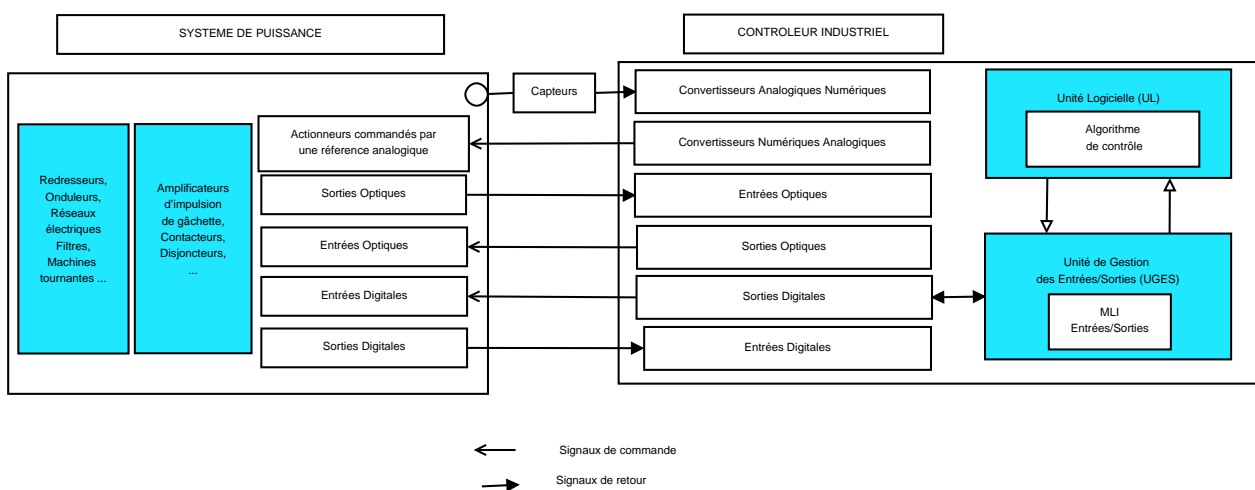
SYSTEME DE PUISSANCE

CONTROLEUR INDUSTRIEL

Redresseurs, Onduleurs, Réseaux électriques Filtres, Machines tournantes ...

Amplificateurs d'impulsion de gâchette, Contacteurs, Disjoncteurs, ...

Capteurs

Actionneurs commandés par une réference analogique

Sorties Optiques

Entrées Optiques

Entrées Digitales

Sorties Digitales

Convertisseurs Analogiques Numériques

Convertisseurs Numériques Analogiques

Entrées Optiques

Sorties Optiques

Sorties Digitales

Entrées Digitales

Unité Logicielle (UL)

Algorithme de contrôle

Unité de Gestion des Entrées/Sorties (UGES)

MLI Entrées/Sorties

Signaux de commande

Signaux de retour